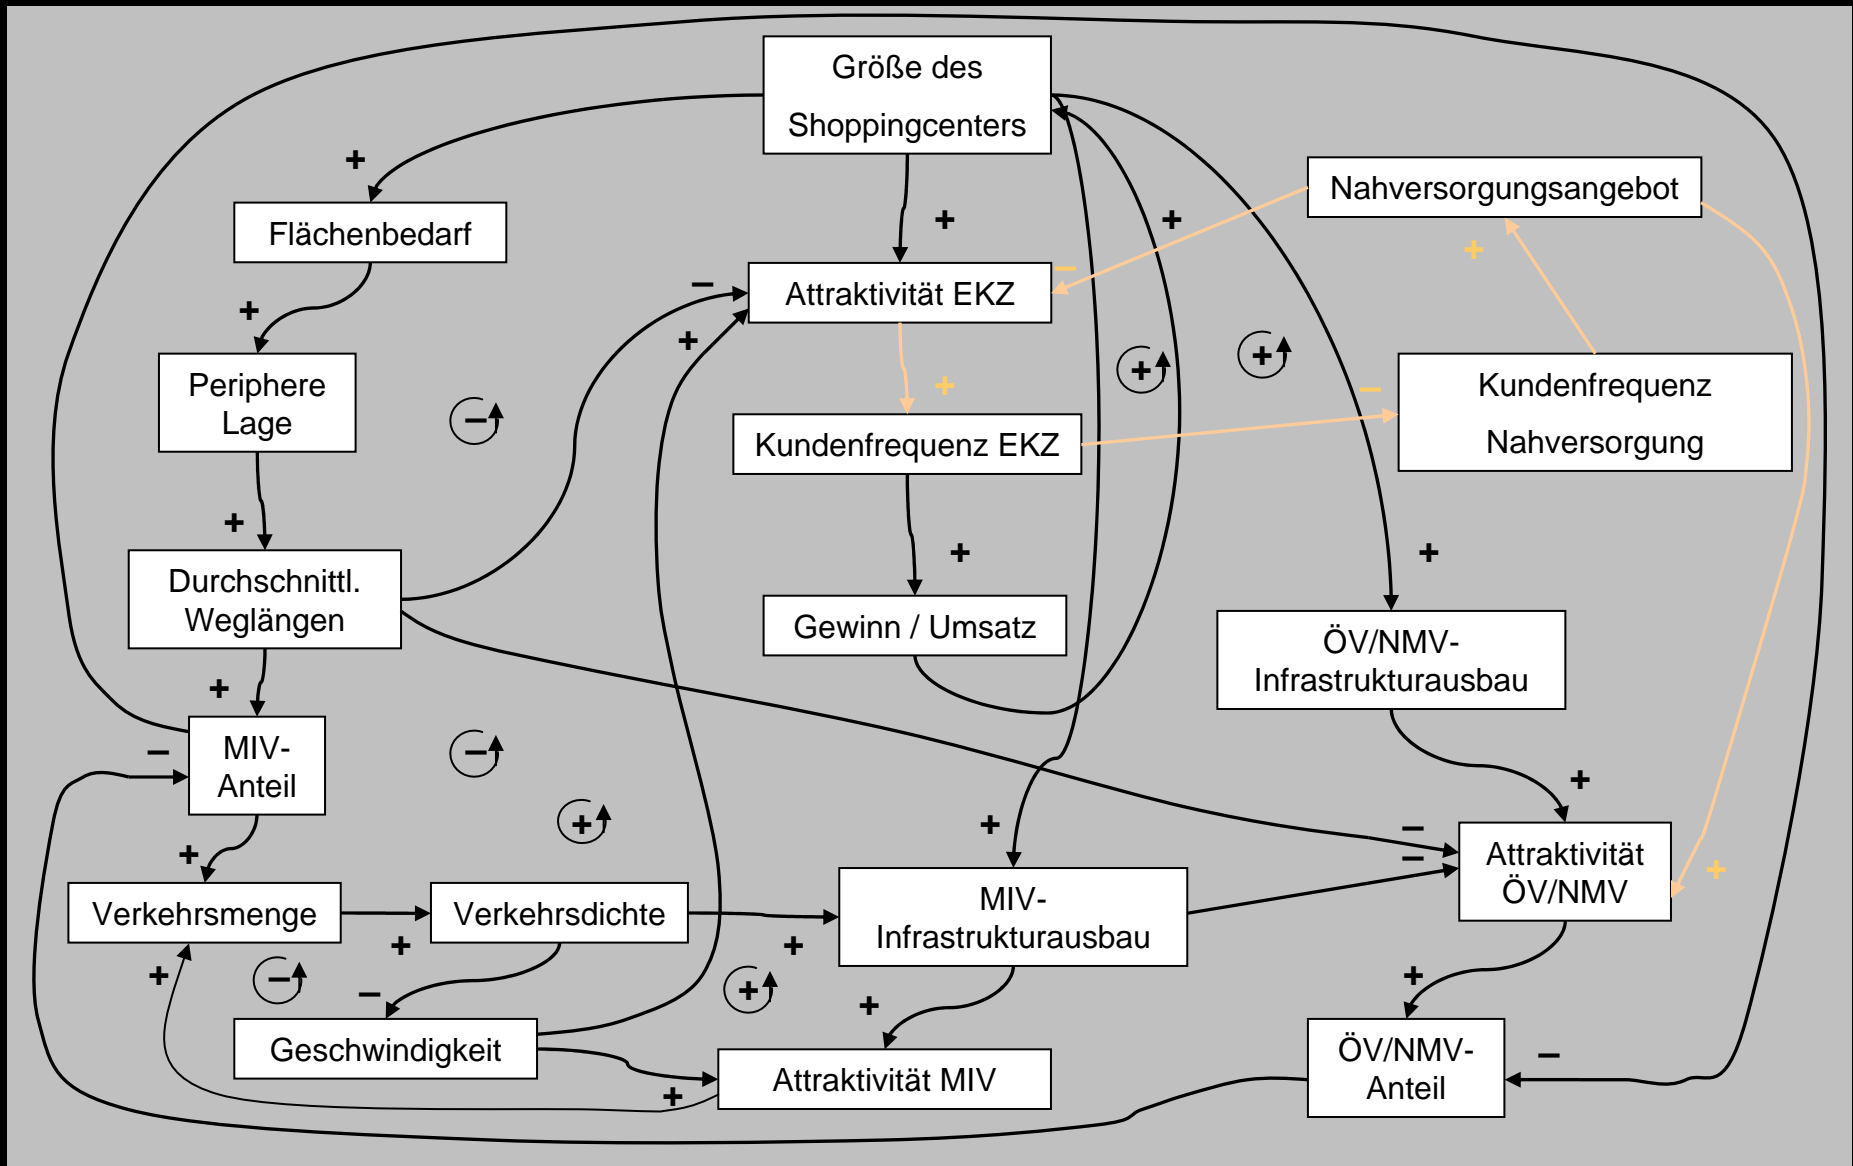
Größe des Shoppingcenters

Flächenbedarf

Periphere Lage

Durchschnittl. Weglängen

MIV-Anteil

Verkehrsmenge

Verkehrsdichte

Geschwindigkeit

Attraktivität EKZ

Kundenfrequenz EKZ

Gewinn / Umsatz

Nahversorgungsangebot

Kundenfrequenz Nahversorgung

ÖV/NMV-Infrastrukturausbau

MIV-Infrastrukturausbau

Attraktivität MIV

Attraktivität ÖV/NMV

ÖV/NMV-Anteil

+ + + + + + + + + + + + + + + + + + + +
− − − − − − − −